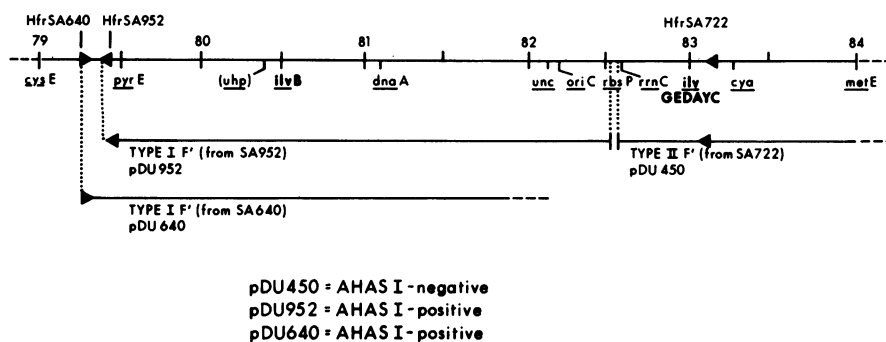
HfrSA640 HfrSA952 HfrSA722

79 80 81 82 83 84

cysE pyrE (uhp) ilvB dnaA unc oriC rbsP rrnC ilv cya metE

GEDAYC

TYPE I F' (from SA952)
pDU952

TYPE II F' (from SA722)
pDU 450

TYPE I F' (from SA640)
pDU 640

pDU450 = AHAS I - negative
pDU952 = AHAS I - positive
pDU640 = AHAS I - positive